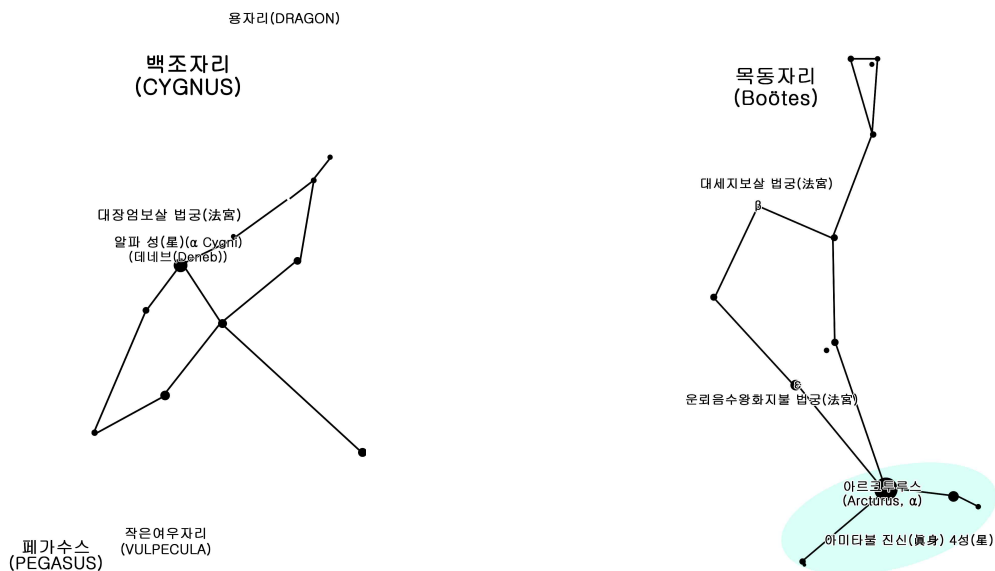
용자리(DRAGON)

백조자리
(CYGNUS)

대장엄보살 법궁(法宮)

알파 성(星)(α Cygni)
(데네브(Deneb))

페가수스
(PEGASUS)

작은여우자리
(VULPECULA)

목동자리
(Boötes)

대세지보살 법궁(法宮)

β

ε

운뢰음수왕화지불 법궁(法宮)

아르크투루스
(Arcturus, α)

아미타불 진신(眞身) 4성(星)